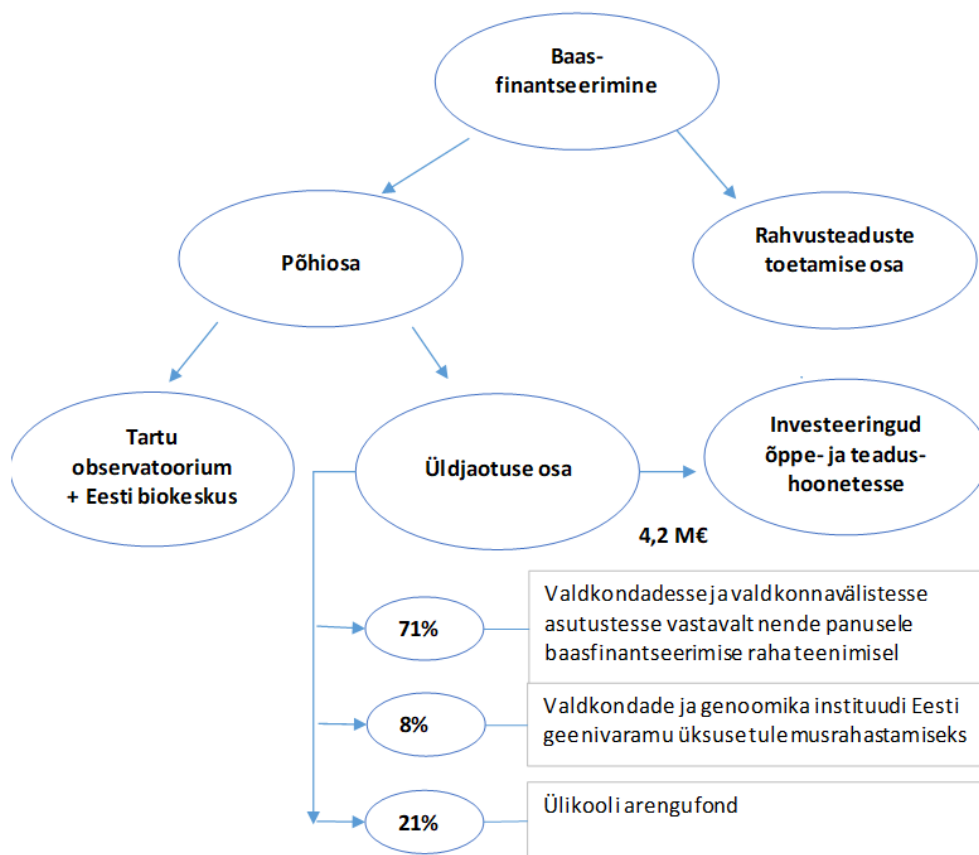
Baasfinantseerimine

Põhiosa

Rahvusteaduste toetamise osa

Tartu observatoorium + Eesti biokeskus

Üldjaotuse osa

Investeeringud õppe- ja teadushoonetesse

4,2 M€

71%

Valdkondadesse ja valdkonnavälistesse asutustesse vastavalt nende panusele baasfinantseerimise raha teenimisel

8%

Valdkondade ja genoomika instituudi Eesti geenivaramu üksuse tulemusrahastamiseks

21%

Ülikooli arengufond